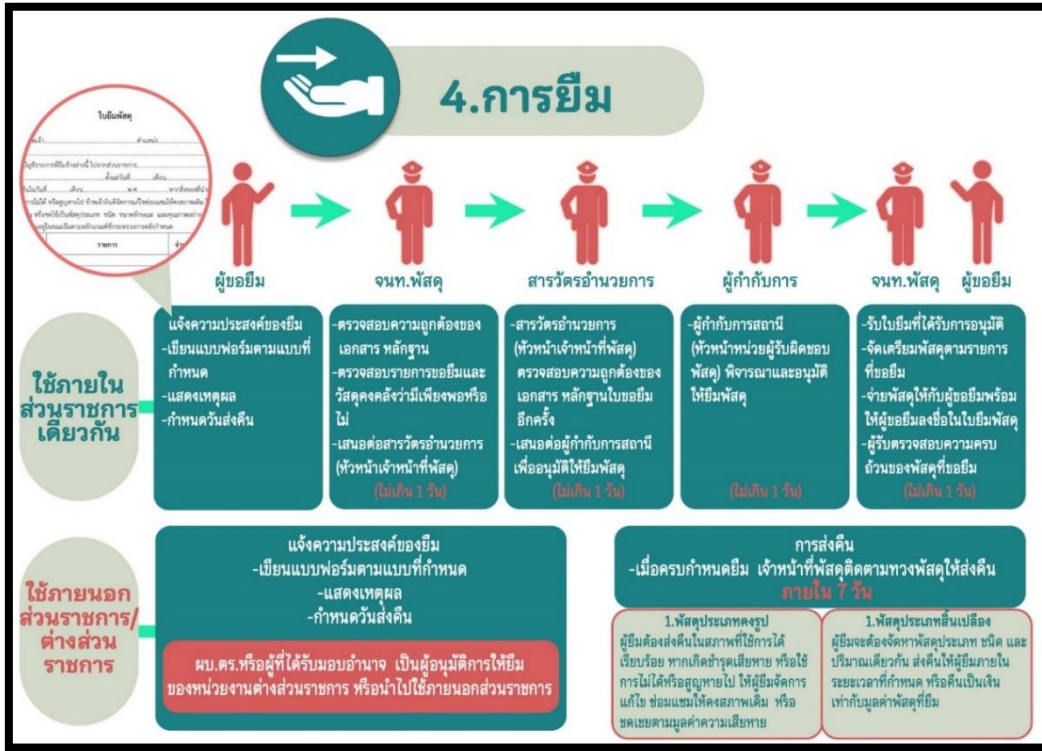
4.การยืม

ใบยืมพัสดุ

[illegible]

รายการ

ผู้ขอยืม

จนท.พัสดุ

สารวัตรอำนวยการ

ผู้กำกับการ

จนท.พัสดุ

ผู้ขอยืม

ใช้ภายในส่วนราชการเดียวกัน

แจ้งความประสงค์ของยืม
-เขียนแบบฟอร์มตามแบบที่กำหนด
-แสดงเหตุผล
-กำหนดวันส่งคืน

-ตรวจสอบความถูกต้องของเอกสาร หลักฐาน
-ตรวจสอบรายการขอยืมและวัสดุคงคลังว่ามีเพียงพอหรือไม่
-เสนอต่อสารวัตรอำนวยการ (หัวหน้าเจ้าหน้าที่พัสดุ)
(ไม่เกิน 1 วัน)

-สารวัตรอำนวยการ (หัวหน้าเจ้าหน้าที่พัสดุ) ตรวจสอบความถูกต้องของเอกสาร หลักฐานใบขอยืมอีกครั้ง
-เสนอต่อผู้กำกับการสถานีเพื่ออนุมัติให้ยืมพัสดุ
(ไม่เกิน 1 วัน)

-ผู้กำกับการสถานี (หัวหน้าหน่วยผู้รับผิดชอบพัสดุ) พิจารณาและอนุมัติให้ยืมพัสดุ
(ไม่เกิน 1 วัน)

-รับใบยืมที่ได้รับการอนุมัติ
-จัดเตรียมพัสดุตามรายการที่ขอยืม
-จ่ายพัสดุให้กับผู้ขอยืมพร้อมให้ผู้ขอยืมลงชื่อในใบยืมพัสดุ
-ผู้รับตรวจสอบความครบถ้วนของพัสดุที่ขอยืม
(ไม่เกิน 1 วัน)

ใช้ภายนอกส่วนราชการ/ต่างส่วนราชการ

แจ้งความประสงค์ของยืม
-เขียนแบบฟอร์มตามแบบที่กำหนด
-แสดงเหตุผล
-กำหนดวันส่งคืน

ผบ.ตร.หรือผู้ที่ได้รับมอบอำนาจ เป็นผู้อนุมัติการให้ยืมของหน่วยงานต่างส่วนราชการ หรือนำไปใช้ภายนอกส่วนราชการ

การส่งคืน
-เมื่อครบกำหนดยืม เจ้าหน้าที่พัสดุติดตามทวงพัสดุให้ส่งคืน ภายใน 7 วัน

1.พัสดุประเภทคงรูป
ผู้ยืมต้องส่งคืนในสภาพที่ใช้การได้เรียบร้อย หากเกิดชำรุดเสียหาย หรือใช้การไม่ได้หรือสูญหายไป ให้ผู้ยืมจัดการแก้ไข ซ่อมแซมให้คงสภาพเดิม หรือชดเชยตามมูลค่าความเสียหาย

1.พัสดุประเภทสิ้นเปลือง
ผู้ยืมจะต้องจัดหาพัสดุประเภท ชนิด และปริมาณเดียวกัน ส่งคืนให้ผู้ยืมภายในระยะเวลาที่กำหนด หรือคืนเป็นเงินเท่ากับมูลค่าพัสดุที่ยืม